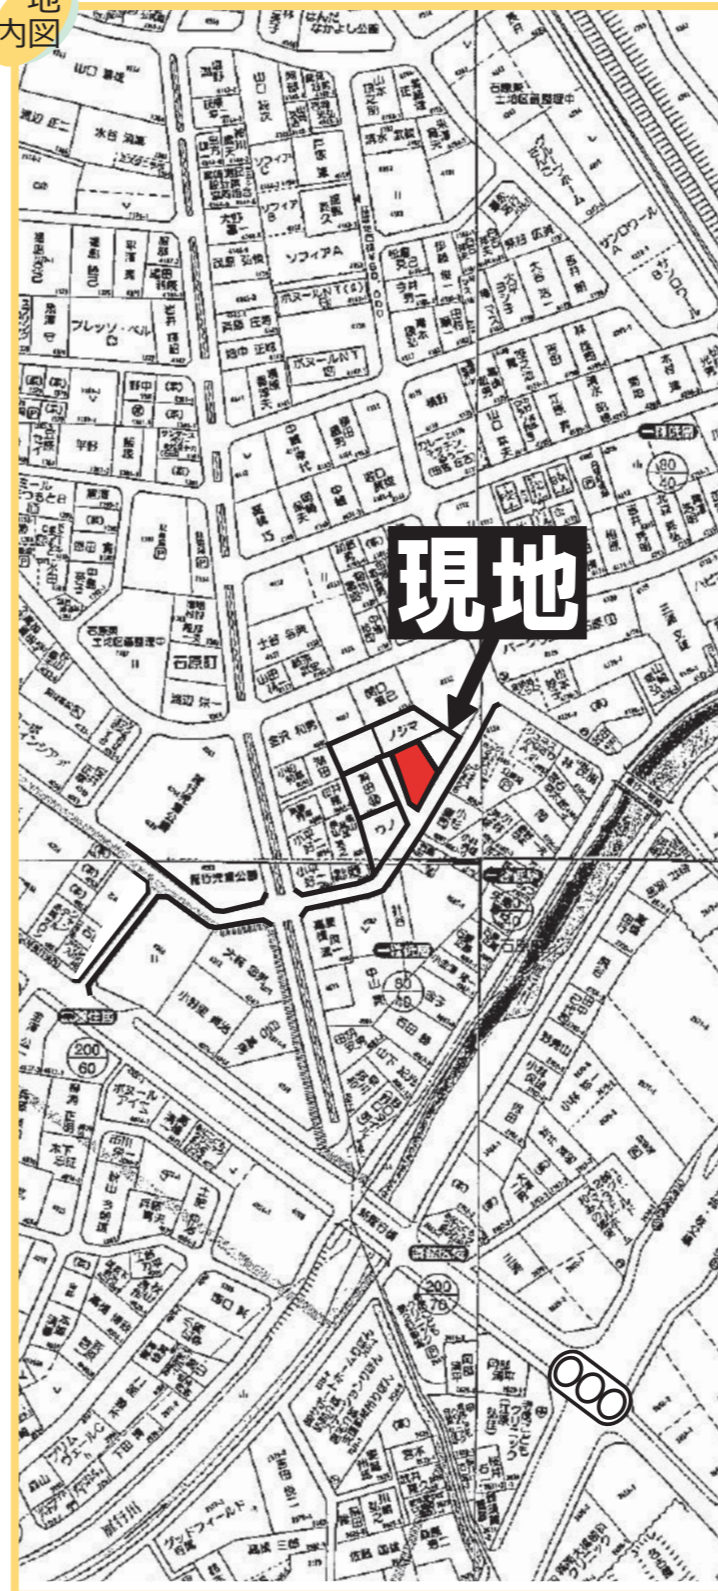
地
内図

現地

ノジマ

ソフィアA

ソフィアB

ボヌールNT(4)

ボヌールNT

石原町

一住居

一住居

一住居

一住居

80
40

80
40

80
40

200
60

200
70

ボヌールアイム

ゲンロワール

サンロワール

トゥ

フジノ

金沢 和男

巌行川

サンドフィールド